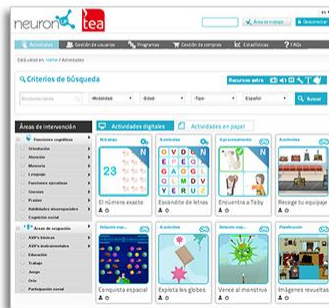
neuron tea

Actividades | Gestión de usuarios | Programas | Gestión de compras | Estadísticas | FAQs

Está usted en: Inicio / Actividades

Criterios de búsqueda

Recursos extra

-Modalidad | -Edad | -Tipo | Español | Buscar

Áreas de intervención

Funciones cognitivas
Orientación
Atención
Memoria
Lenguaje
Funciones ejecutivas
Praxias
Habilidades visoespaciales
Cognición social

Áreas de ocupación
AVD's básicas
AVD's instrumentales
Educación
Trabajo
Juego
Ocio
Participación social

Actividades digitales | Actividades en papel

Memoria | El número exacto
Atención | Escondite de letras
Entrenamiento | Encuentra a Toby
Actividades | Recoge tu equipaje
Conquista espacial
Explota los globos
Vence al monstruo
Imágenes revueltas